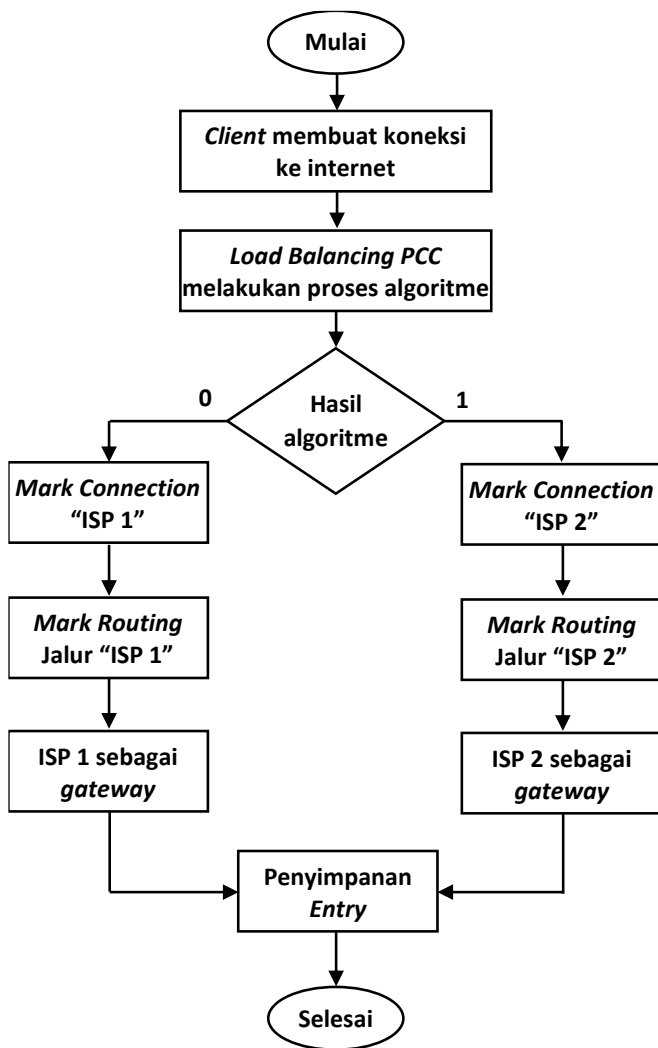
Mulai

Client membuat koneksi ke internet

Load Balancing PCC melakukan proses algoritme

Hasil algoritme

0

1

Mark Connection "ISP 1"

Mark Routing Jalur "ISP 1"

ISP 1 sebagai gateway

Mark Connection "ISP 2"

Mark Routing Jalur "ISP 2"

ISP 2 sebagai gateway

Penyimpanan Entry

Selesai